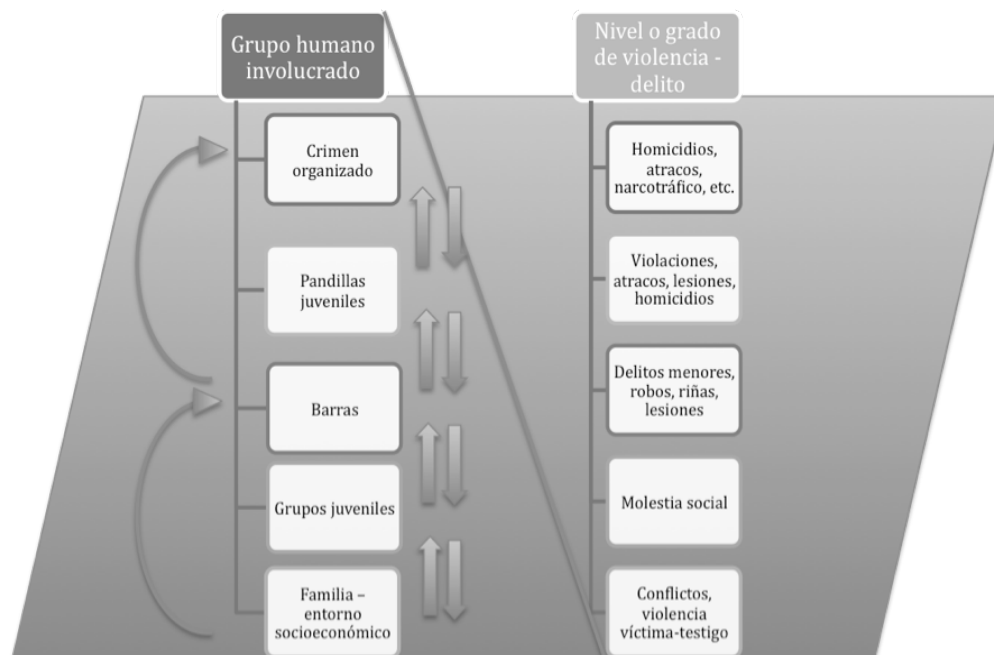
Grupo humano involucrado

Crimen organizado

Pandillas juveniles

Barras

Grupos juveniles

Familia – entorno socioeconómico

Nivel o grado de violencia - delito

Homicidios, atracos, narcotráfico, etc.

Violaciones, atracos, lesiones, homicidios

Delitos menores, robos, riñas, lesiones

Molestia social

Conflictos, violencia víctima-testigo